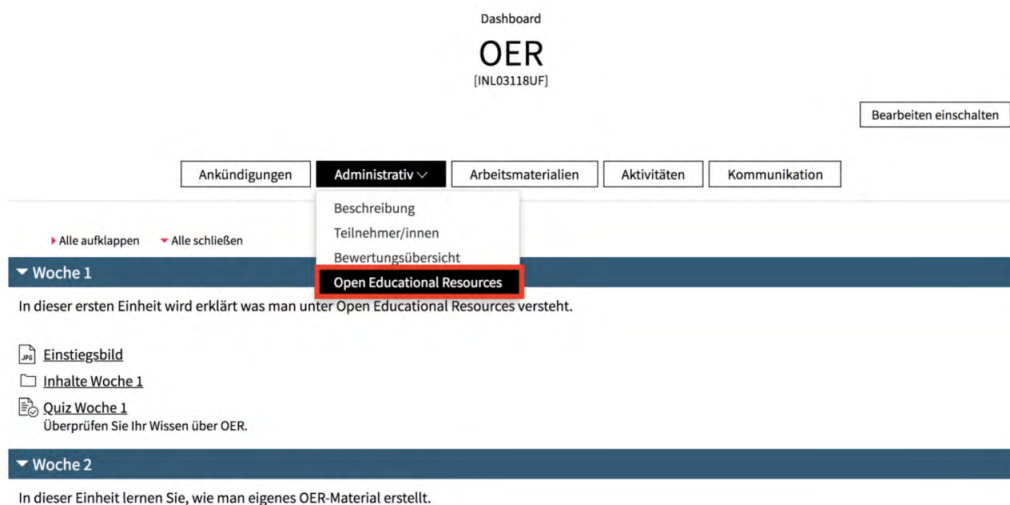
Dashboard

OER
[INL03118UF]

Bearbeiten einschalten

Ankündigungen | Administrativ | Arbeitsmaterialien | Aktivitäten | Kommunikation

Beschreibung
Teilnehmer/innen
Bewertungsübersicht
Open Educational Resources

Alle aufklappen Alle schließen

Woche 1

In dieser ersten Einheit wird erklärt was man unter Open Educational Resources versteht.

JPG Einstiegsbild

Inhalte Woche 1

Quiz Woche 1
Überprüfen Sie Ihr Wissen über OER.

Woche 2

In dieser Einheit lernen Sie, wie man eigenes OER-Material erstellt.